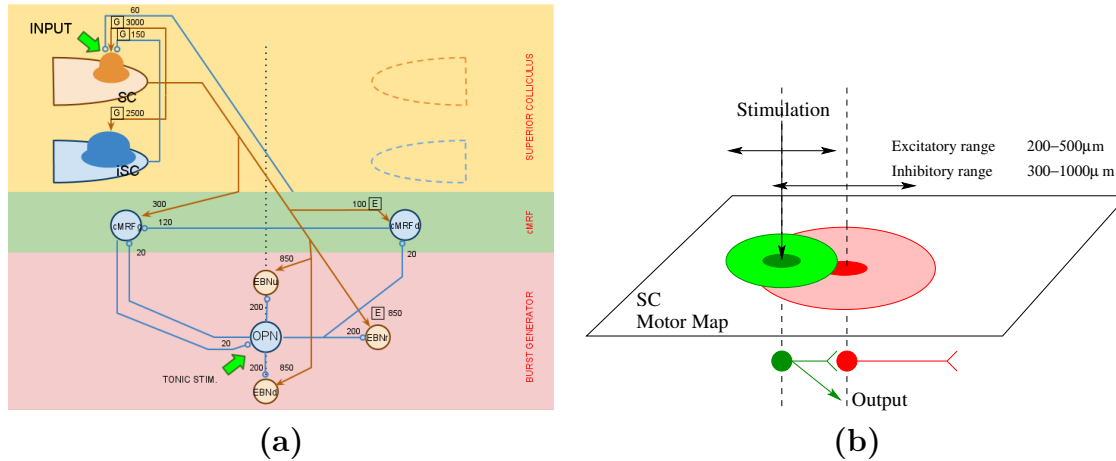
INPUT
60
G 3000
G 150
SC
G 2500
iSC
SUPERIOR COLLICULUS
300
100 E
cMRFc
120
cMRFc
20
20
cMRF
850
EBNu
200
E 850
200
20
OPN
EBNr
TONIC STIM.
200
850
EBNd
BURST GENERATOR
(a)

Stimulation
Excitatory range 200–500µm
Inhibitory range 300–1000µ m
SC
Motor Map
Output
(b)